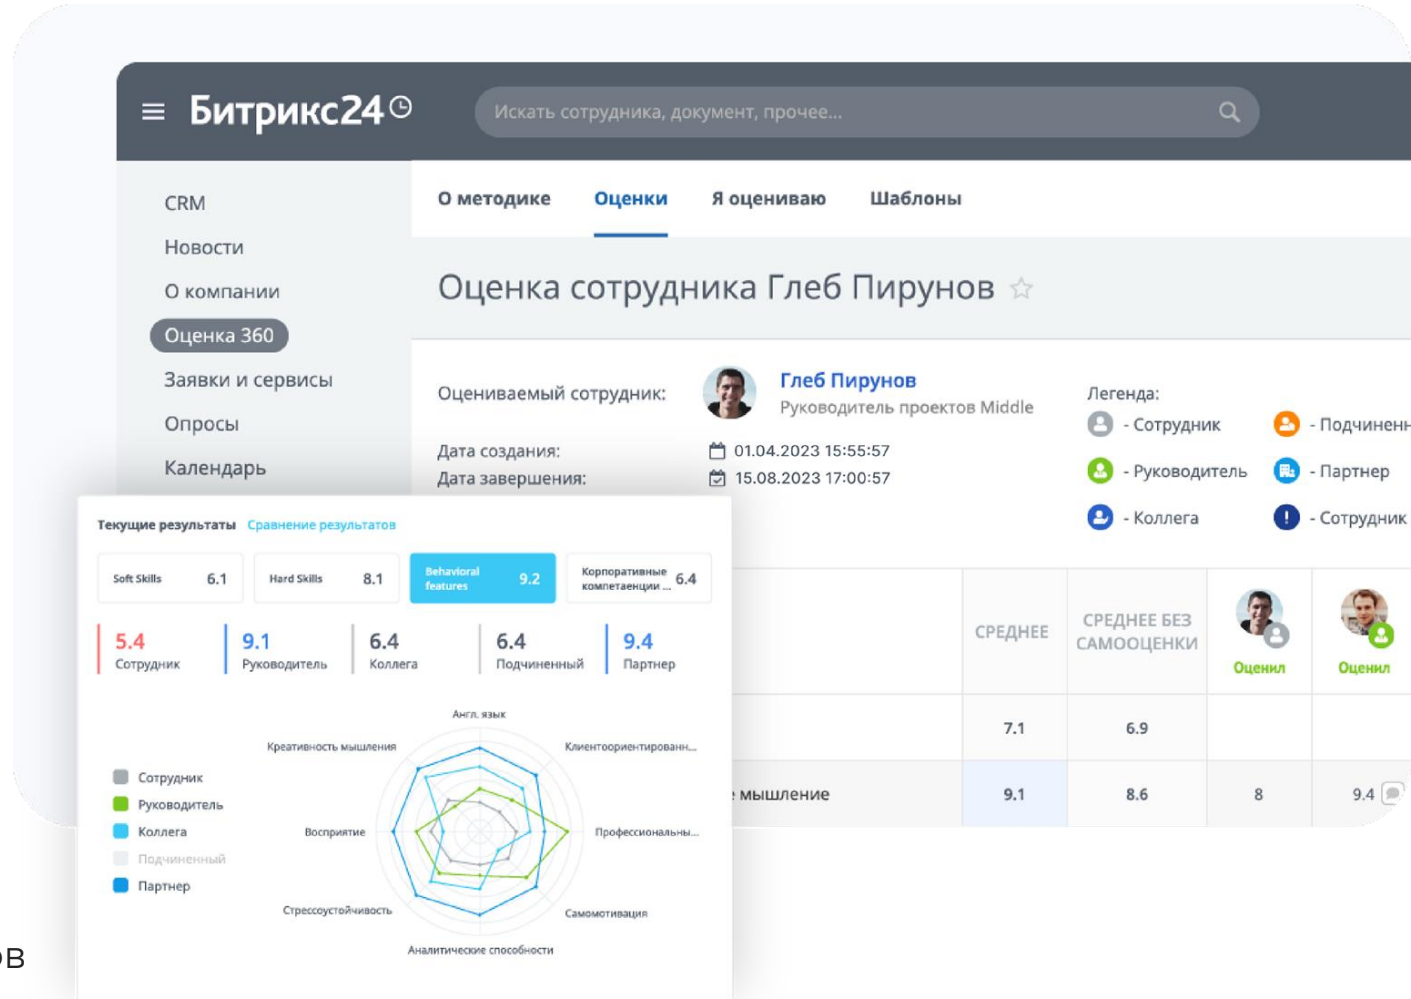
Битрикс24

Искать сотрудника, документ, прочее...

CRM
Новости
О компании
Оценка 360
Заявки и сервисы
Опросы
Календарь

О методике
Оценки
Я оцениваю
Шаблоны

Оценка сотрудника Глеб Пирунов

Оцениваемый сотрудник:
Глеб Пирунов
Руководитель проектов Middle

Дата создания: 01.04.2023 15:55:57
Дата завершения: 15.08.2023 17:00:57

Легенда:
- Сотрудник
- Подчиненн
- Руководитель
- Партнер
- Коллега
- Сотрудник

| | СРЕДНЕЕ | СРЕДНЕЕ БЕЗ САМООЦЕНКИ | Оценил | Оценил |
|---|---|---|---|---|
| | 7.1 | 6.9 | | |
| мышление | 9.1 | 8.6 | 8 | 9.4 |

Текущие результаты Сравнение результатов

Soft Skills 6.1
Hard Skills 8.1
Behavioral features 9.2
Корпоративные компетенции ... 6.4

5.4 Сотрудник
9.1 Руководитель
6.4 Коллега
6.4 Подчиненный
9.4 Партнер

Сотрудник
Руководитель
Коллега
Подчиненный
Партнер

Англ. язык
Клиентоориентированн...
Профессиональны...
Самомотивация
Аналитические способности
Стрессоустойчивость
Восприятие
Креативность мышления

ов